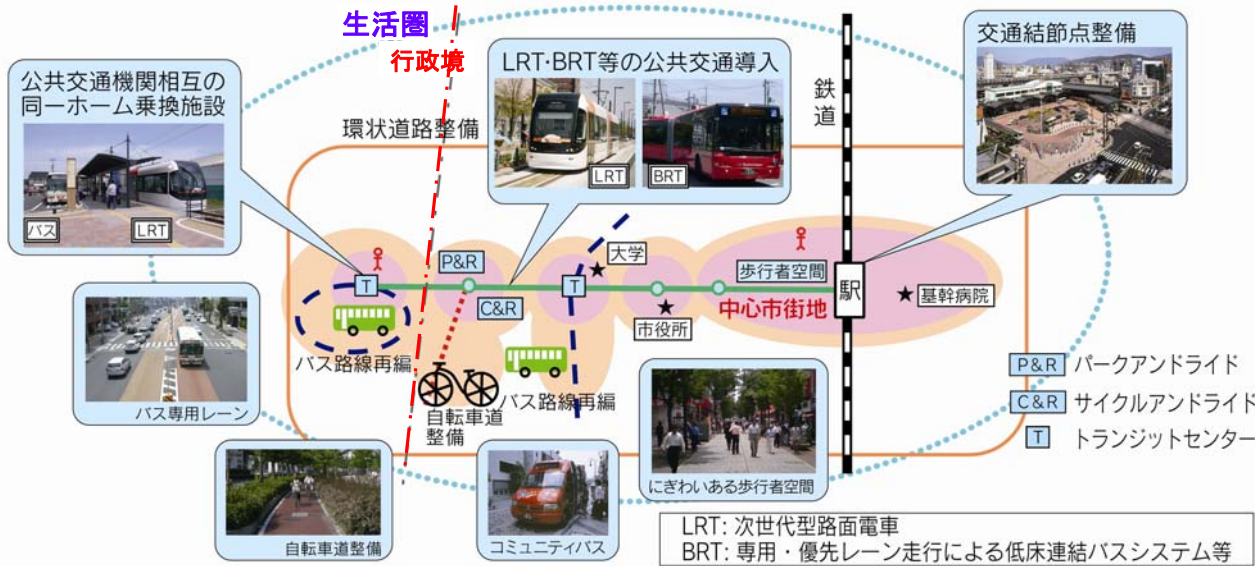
生活圏
行政境

公共交通機関相互の同一ホーム乗換施設

バス
LRT

LRT·BRT等の公共交通導入

LRT
BRT

鉄道

交通結節点整備

環状道路整備

T
P&R
C&R
T
大学
歩行者空間
駅
基幹病院
中心市街地
市役所

バス路線再編
自転車道整備
バス路線再編

バス専用レーン

自転車道整備

コミュニティバス

にぎわいある歩行者空間

P&R パークアンドライド
C&R サイクルアンドライド
T トランジットセンター

LRT: 次世代型路面電車
BRT: 専用・優先レーン走行による低床連結バスシステム等